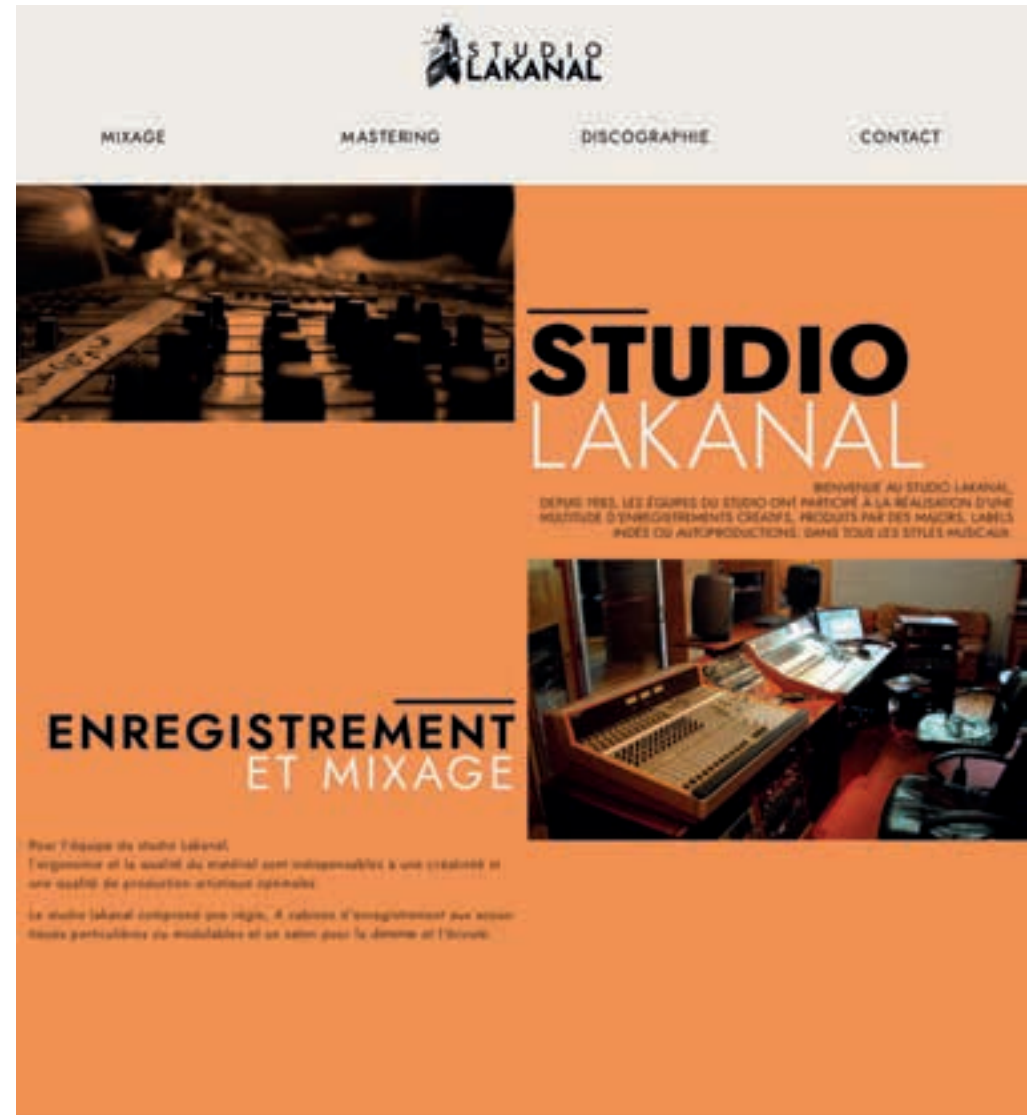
STUDIO LAKANAL

MIXAGE MASTERING DISCOGRAPHIE CONTACT

STUDIO
LAKANAL

BIENVENUE AU STUDIO LAKANAL. DEPUIS 1983, LES ÉQUIPES DU STUDIO ONT PARTICIPÉ À LA RÉALISATION D'UNE MULTITUDE D'ENREGISTREMENTS CRÉATIFS, PRODUITS PAR DES MAJORS, LABELS INDÉS OU AUTOPRODUCTIONS, DANS TOUS LES STYLES MUSICAUX.

ENREGISTREMENT
ET MIXAGE

Pour l'équipe du studio Lakanal, l'ergonomie et la qualité du matériel sont indispensables à une créativité et une qualité de production artistique optimales.

Le studio lakanal comprend une régie, 4 cabines d'enregistrement aux acoustiques particulières ou modulables et un salon pour la détente et l'écoute.